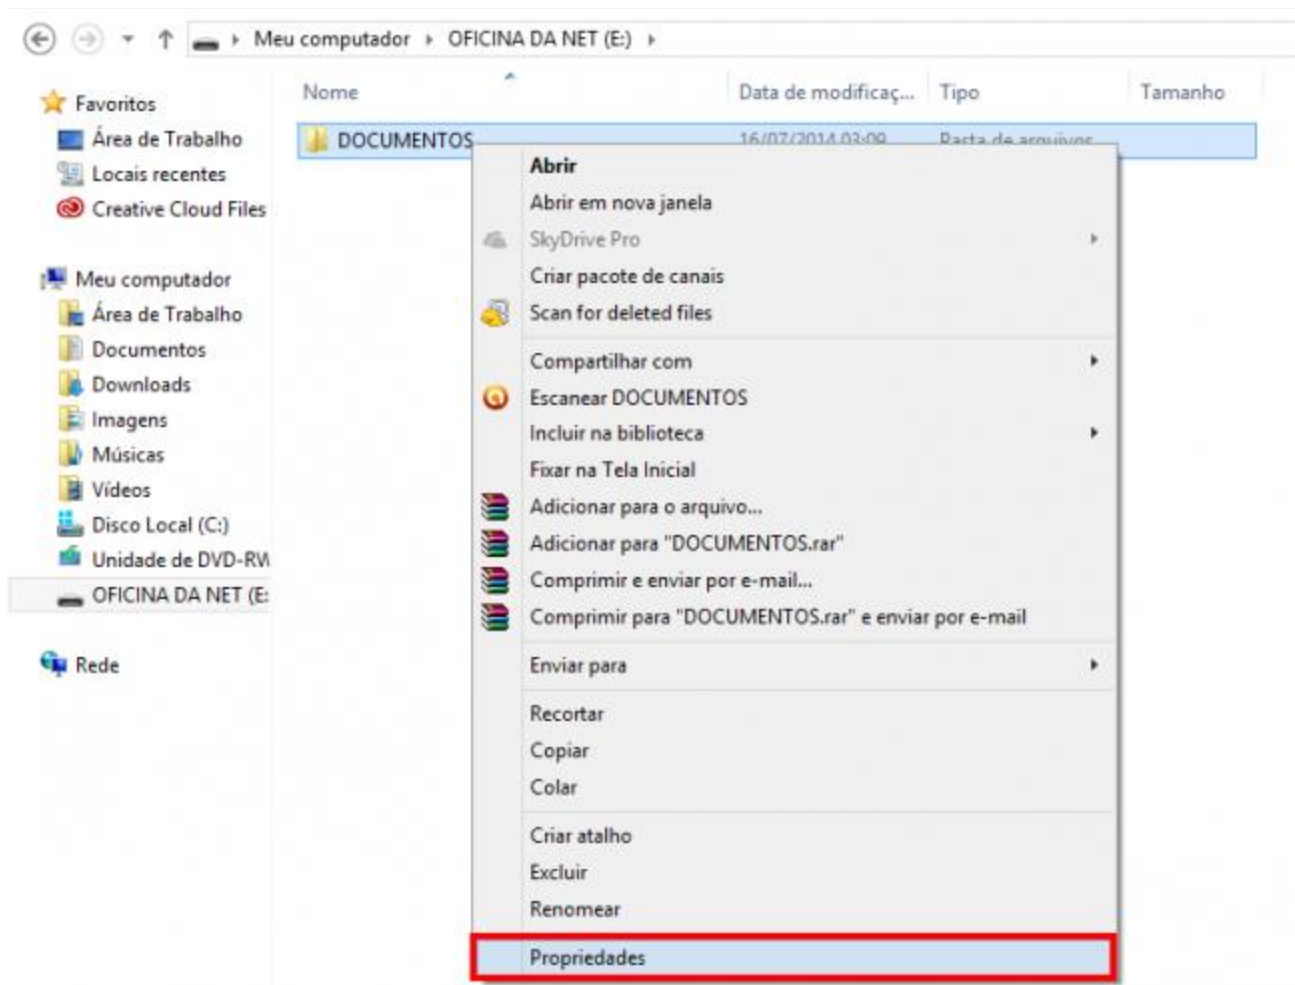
Meu computador › OFICINA DA NET (E:) ›

Favoritos
Área de Trabalho
Locais recentes
Creative Cloud Files

Meu computador
Área de Trabalho
Documentos
Downloads
Imagens
Músicas
Vídeos
Disco Local (C:)
Unidade de DVD-RW
OFICINA DA NET (E:

Rede

| Nome | Data de modificaç... | Tipo | Tamanho |
|---|---|---|---|
| DOCUMENTOS | 16/07/2014 03:09 | Pasta de arquivos | |

Abrir
Abrir em nova janela
SkyDrive Pro
Criar pacote de canais
Scan for deleted files
Compartilhar com
Escanear DOCUMENTOS
Incluir na biblioteca
Fixar na Tela Inicial
Adicionar para o arquivo...
Adicionar para "DOCUMENTOS.rar"
Comprimir e enviar por e-mail...
Comprimir para "DOCUMENTOS.rar" e enviar por e-mail
Enviar para
Recortar
Copiar
Colar
Criar atalho
Excluir
Renomear
Propriedades